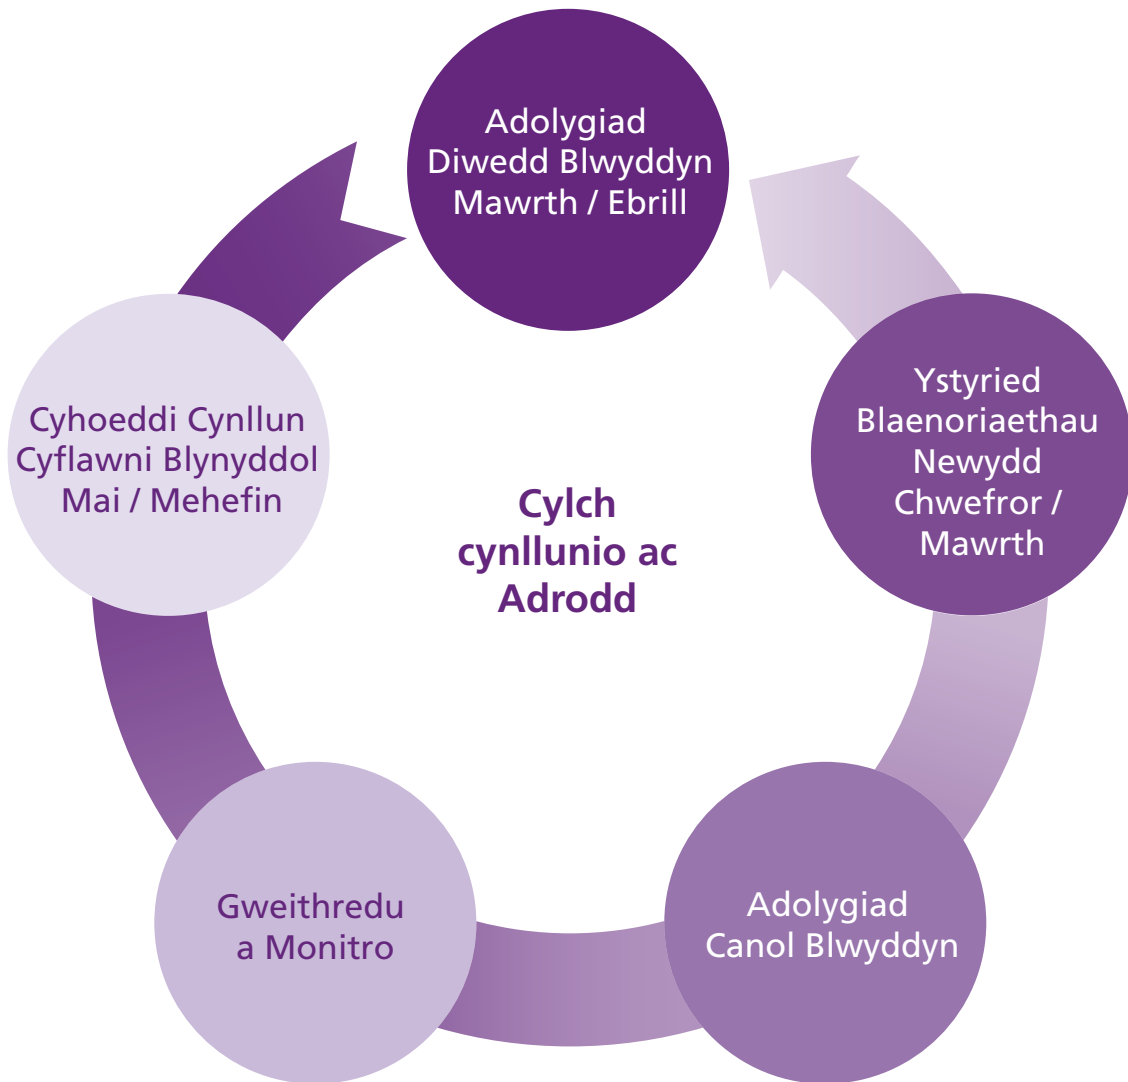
Adolygiad Diwedd Blwyddyn Mawrth / Ebrill

Ystyried Blaenoriaethau Newydd Chwefror / Mawrth

Adolygiad Canol Blwyddyn

Gweithredu a Monitro

Cyhoeddi Cynllun Cyflawni Blynyddol Mai / Mehefin

Cylch cynllunio ac Adrodd